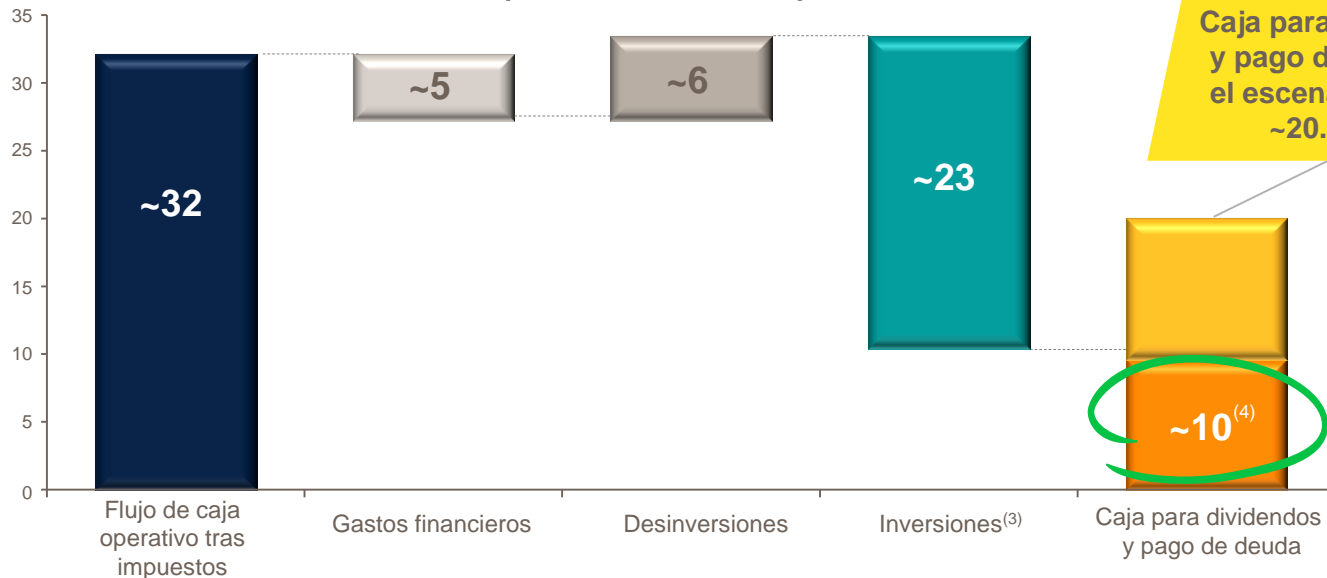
35
30
25
20
15
10
5
0

~32
~5
~6
~23
~10$^{(4)}$

Caja para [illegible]
y pago d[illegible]
el escen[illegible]
~20.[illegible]

Flujo de caja operativo tras impuestos
Gastos financieros
Desinversiones
Inversiones$^{(3)}$
Caja para dividendos y pago de deuda